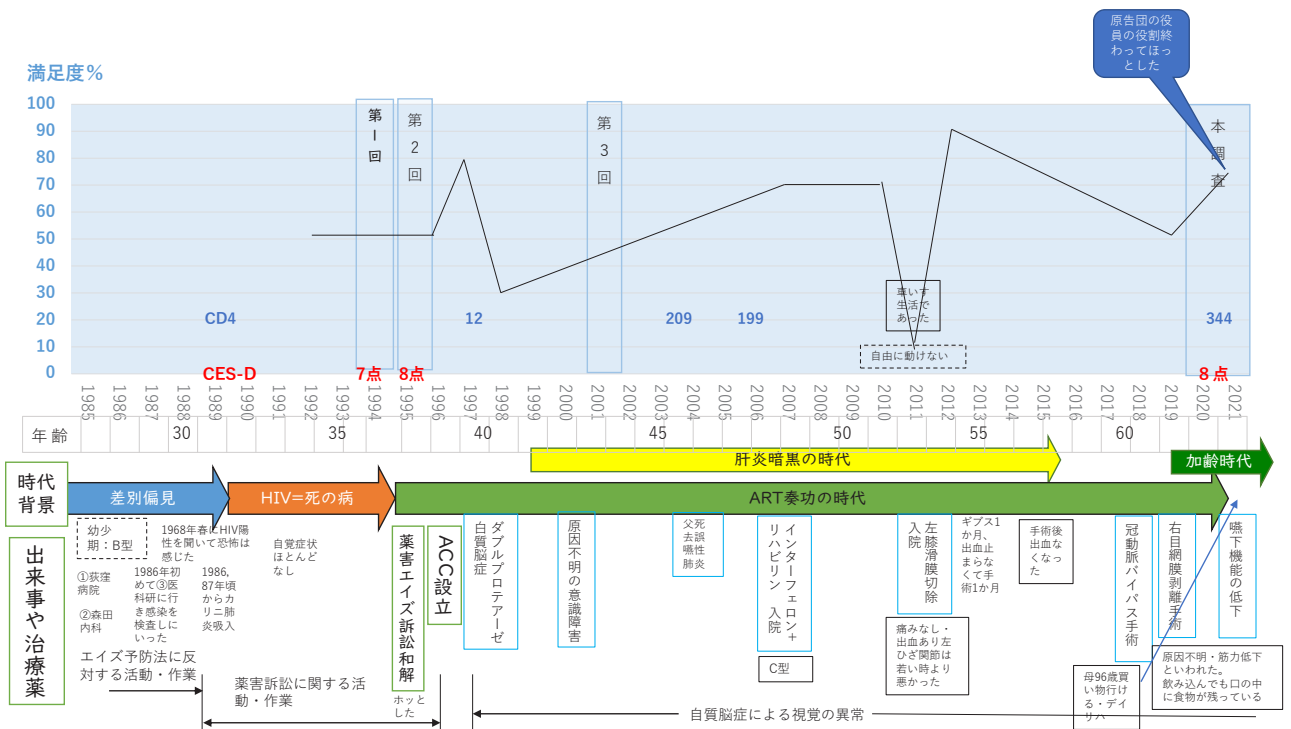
原告団の役員の役割終わってほっとした

満足度%

100
90
80
70
60
50
40
30
20
10
0

第Ⅰ回

第2回

第3回

本調査

辛い生活であった

自由に動けない

CD4　12　209　199　344

CES-D　7点　8点　8点

1985 1986 1987 1988 1989 1990 1991 1992 1993 1994 1995 1996 1997 1998 1999 2000 2001 2002 2003 2004 2005 2006 2007 2008 2009 2010 2011 2012 2013 2014 2015 2016 2017 2018 2019 2020 2021

年齢　30　35　40　45　50　55　60

肝炎暗黒の時代

加齢時代

時代背景

差別偏見

HIV=死の病

ART奏功の時代

出来事や治療薬

幼少期:B型

①荻窪病院

②森田内科

1968年春にHIV陽性を聞いて恐怖は感じた

1986年初めて③医科研に行き感染を検査しにいった

1986, 87年頃からカリニ肺炎吸入

自覚症状ほとんどなし

薬害エイズ訴訟和解

ACC設立

ダブルプロテアーゼ

白質脳症

原因不明の意識障害

欠死去誤嚥性肺炎

インターフェロン+リバビリン　入院

C型

入院

左膝滑膜切除

ギプス1か月、出血止まらなくて手術1か月

手術後出血がなくなった

痛みなし・出血あり左ひざ関節は若い時より悪かった

冠動脈バイパス手術

右目網膜剥離手術

嚥下機能の低下

母96歳買い物行ける・デイサ

原因不明・筋力低下といわれた。飲み込んでも口の中に食物が残っている

エイズ予防法に反対する活動・作業

薬害訴訟に関する活動・作業

ホッとした

白質脳症による視覚の異常